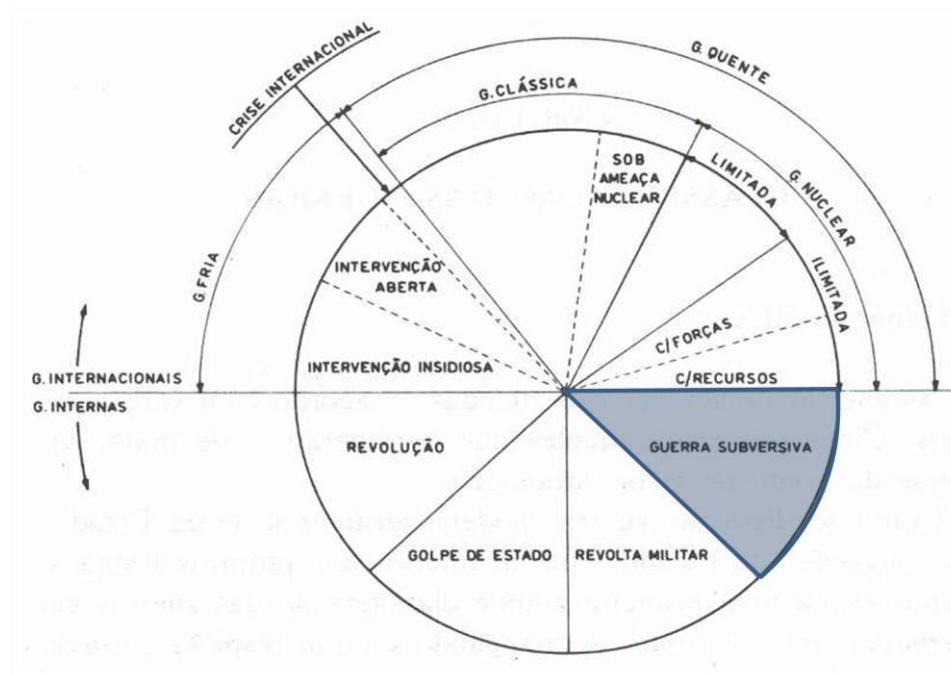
CRISE INTERNACIONAL

G. QUENTE

G. CLÁSSICA

G. NUCLEAR

LIMITADA

ILIMITADA

SOB AMEAÇA NUCLEAR

G. FRIA

INTERVENÇÃO ABERTA

INTERVENÇÃO INSIDIOSA

C/FORÇAS

C/RECURSOS

G. INTERNACIONAIS

G. INTERNAS

REVOLUÇÃO

GUERRA SUBVERSIVA

GOLPE DE ESTADO

REVOLTA MILITAR